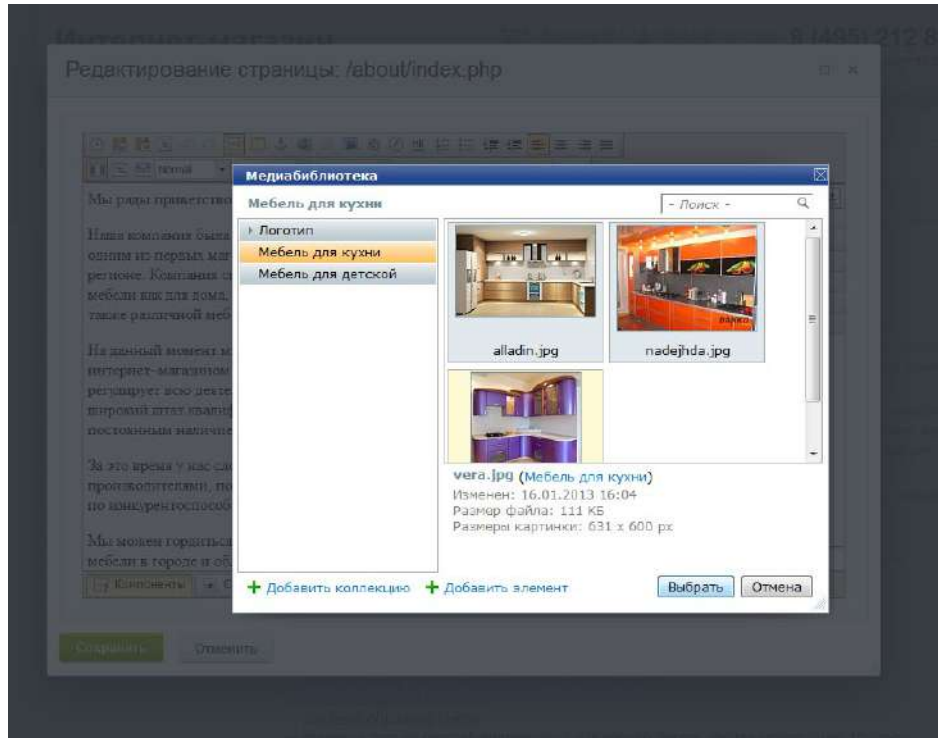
Редактирование страницы: /about/index.php

Мы рады приветство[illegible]

Наша компания была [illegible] одним из первых маг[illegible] регионе. Компания с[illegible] мебели как для дома, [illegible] также различной меб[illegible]

На данный момент м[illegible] интернет-магазином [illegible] регулирует всю деяте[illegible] широкий штат квали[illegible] постоянным наличие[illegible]

За это время у нас сл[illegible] производителями, по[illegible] по конкурентоспособ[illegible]

Мы можем гордиться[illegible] мебели в городе и об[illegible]

Компоненты

Сохранить Отменить

Медиабиблиотека

Мебель для кухни

- Поиск -

Логотип
Мебель для кухни
Мебель для детской

alladin.jpg
nadejhda.jpg

vera.jpg (Мебель для кухни)
Изменен: 16.01.2013 16:04
Размер файла: 111 КБ
Размеры картинки: 631 x 600 px

+ Добавить коллекцию + Добавить элемент

Выбрать Отмена